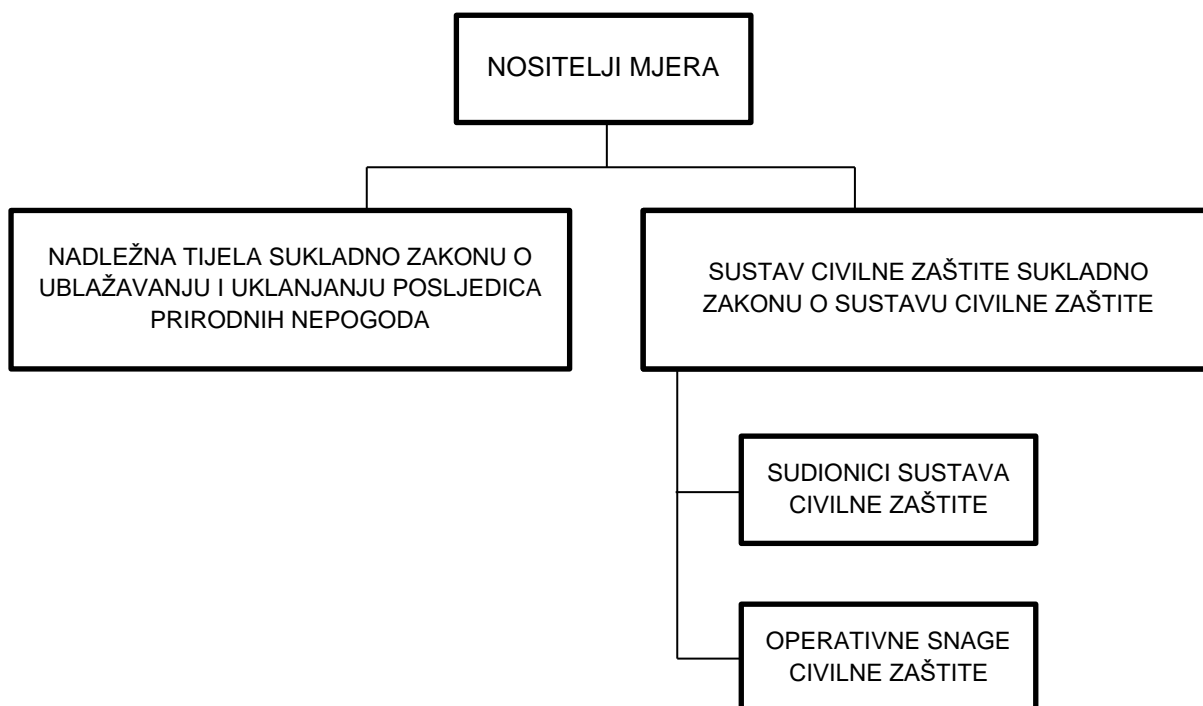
NOSITELJI MJERA

NADLEŽNA TIJELA SUKLADNO ZAKONU O UBLAŽAVANJU I UKLANJANJU POSLJEDICA PRIRODNIH NEPOGODA

SUSTAV CIVILNE ZAŠTITE SUKLADNO ZAKONU O SUSTAVU CIVILNE ZAŠTITE

SUDIONICI SUSTAVA CIVILNE ZAŠTITE

OPERATIVNE SNAGE CIVILNE ZAŠTITE